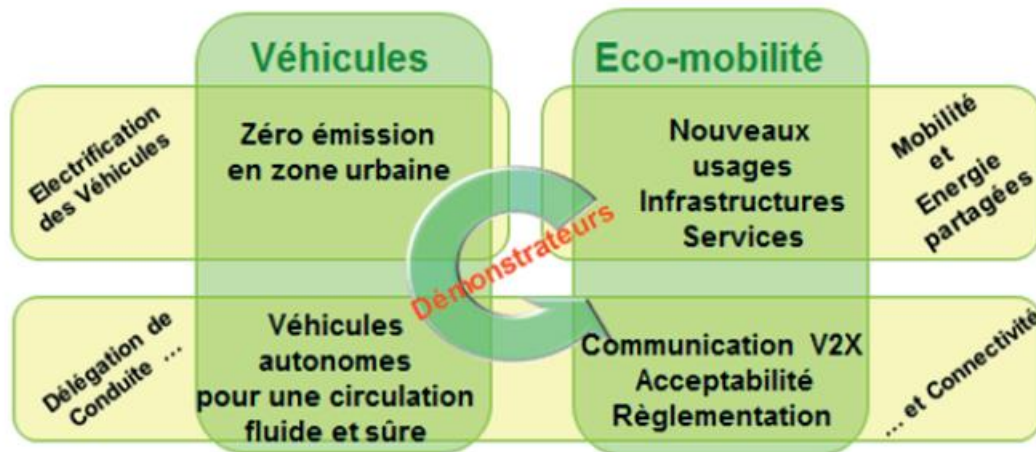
Véhicules

Eco-mobilité

Electrification des Véhicules

Zéro émission en zone urbaine

Nouveaux usages Infrastructures Services

Mobilité et Energie partagées

Démonstrateurs

Délégation de Conduite ...

Véhicules autonomes pour une circulation fluide et sûre

Communication V2X Acceptabilité Règlementation

... et Connectivité